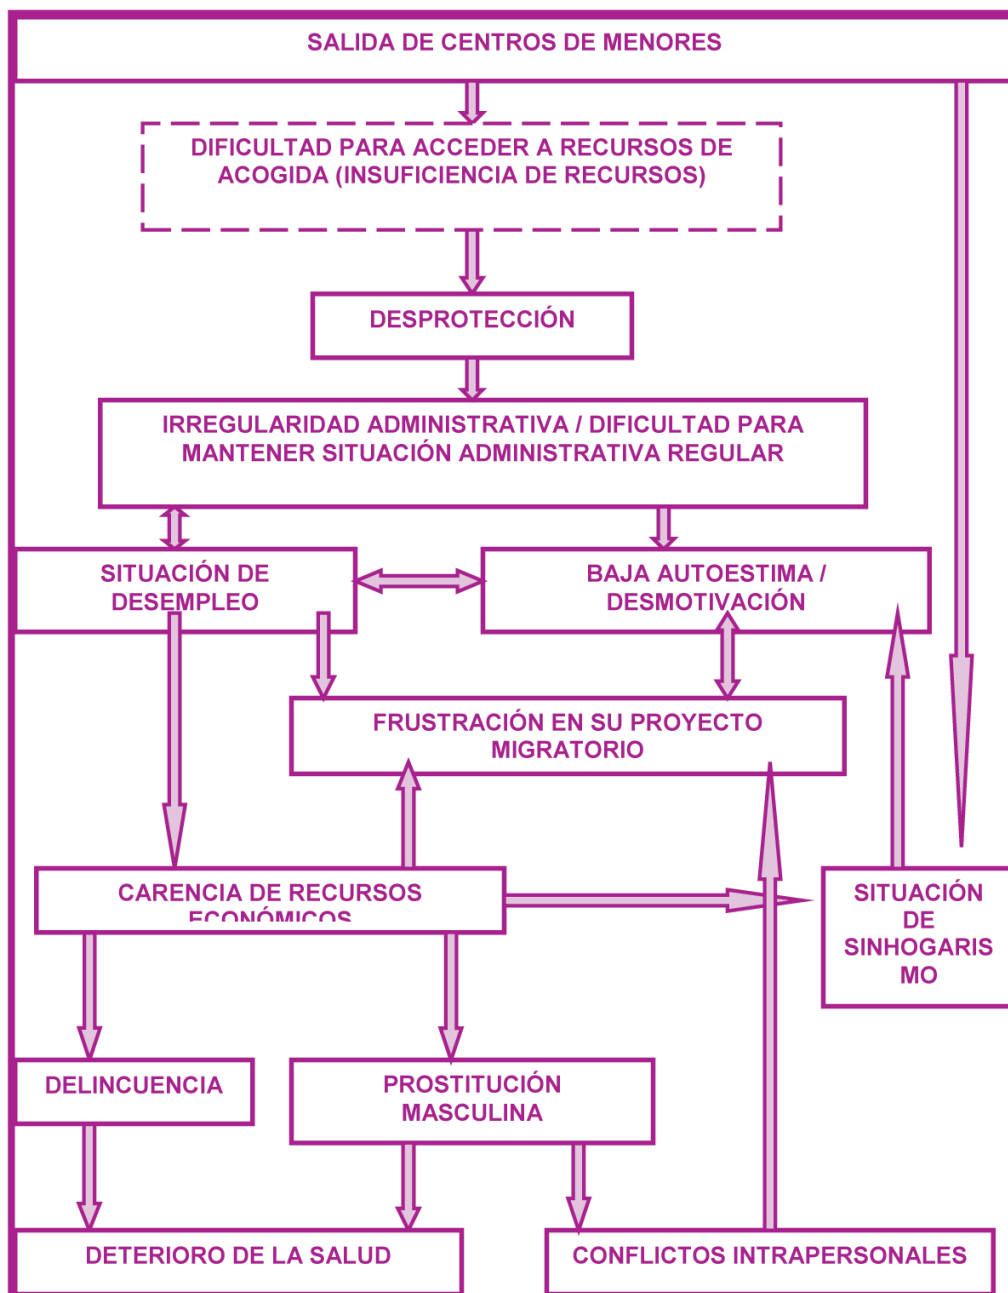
SALIDA DE CENTROS DE MENORES

DIFICULTAD PARA ACCEDER A RECURSOS DE ACOGIDA (INSUFICIENCIA DE RECURSOS)

DESPROTECCIÓN

IRREGULARIDAD ADMINISTRATIVA / DIFICULTAD PARA MANTENER SITUACIÓN ADMINISTRATIVA REGULAR

SITUACIÓN DE DESEMPLEO

BAJA AUTOESTIMA / DESMOTIVACIÓN

FRUSTRACIÓN EN SU PROYECTO MIGRATORIO

CARENCIA DE RECURSOS ECONÓMICOS

SITUACIÓN DE SINHOGARIS MO

DELINCUENCIA

PROSTITUCIÓN MASCULINA

DETERIORO DE LA SALUD

CONFLICTOS INTRAPERSONALES